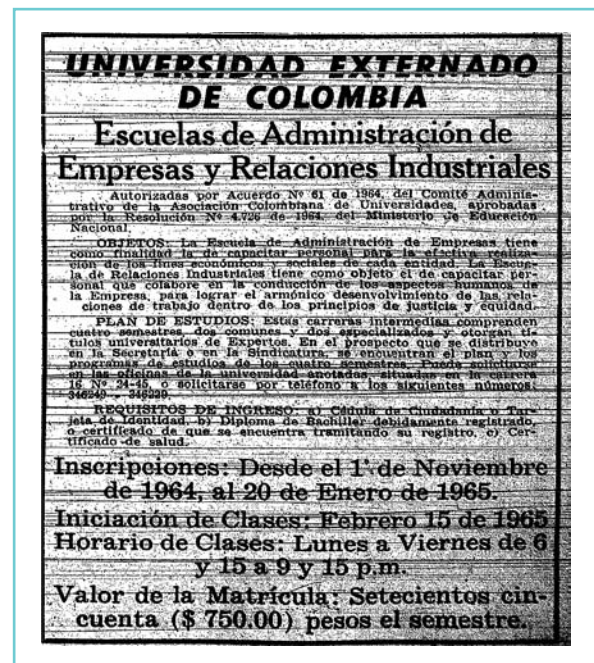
UNIVERSIDAD EXTERNADO DE COLOMBIA

Escuelas de Administración de Empresas y Relaciones Industriales

Autorizadas por Acuerdo Nº 61 de 1964, del Comité Administrativo de la Asociación Colombiana de Universidades, aprobadas por la Resolución Nº 4.726 de 1964, del Ministerio de Educación Nacional.

OBJETOS: La Escuela de Administración de Empresas tiene como finalidad la de capacitar personal para la efectiva realización de los fines económicos y sociales de cada entidad. La Escuela de Relaciones Industriales tiene como objeto el de capacitar personal que colabore en la conducción de los aspectos humanos de la Empresa, para lograr el armónico desenvolvimiento de las relaciones de trabajo dentro de los principios de justicia y equidad.

PLAN DE ESTUDIOS: Estas carreras intermedias comprenden cuatro semestres, dos comunes y dos especializados y otorgan títulos universitarios de Expertos. En el prospecto que se distribuye en la Secretaría o en la Sindicatura, se encuentran el plan y los programas de estudios de los cuatro semestres. Puede solicitarse en las oficinas de la universidad anotadas, situadas en la carrera 16 Nº 24-45, o solicitarse por teléfono a los siguientes números: 346249 - 348220.

REQUISITOS DE INGRESO: a) Cédula de Ciudadanía o Tarjeta de Identidad. b) Diploma de Bachiller debidamente registrado, o certificado de que se encuentra tramitando su registro. c) Certificado de salud.

Inscripciones: Desde el 1º de Noviembre de 1964, al 20 de Enero de 1965.

Iniciación de Clases: Febrero 15 de 1965

Horario de Clases: Lunes a Viernes de 6 y 15 a 9 y 15 p.m.

Valor de la Matrícula: Setecientos cincuenta ($ 750.00) pesos el semestre.